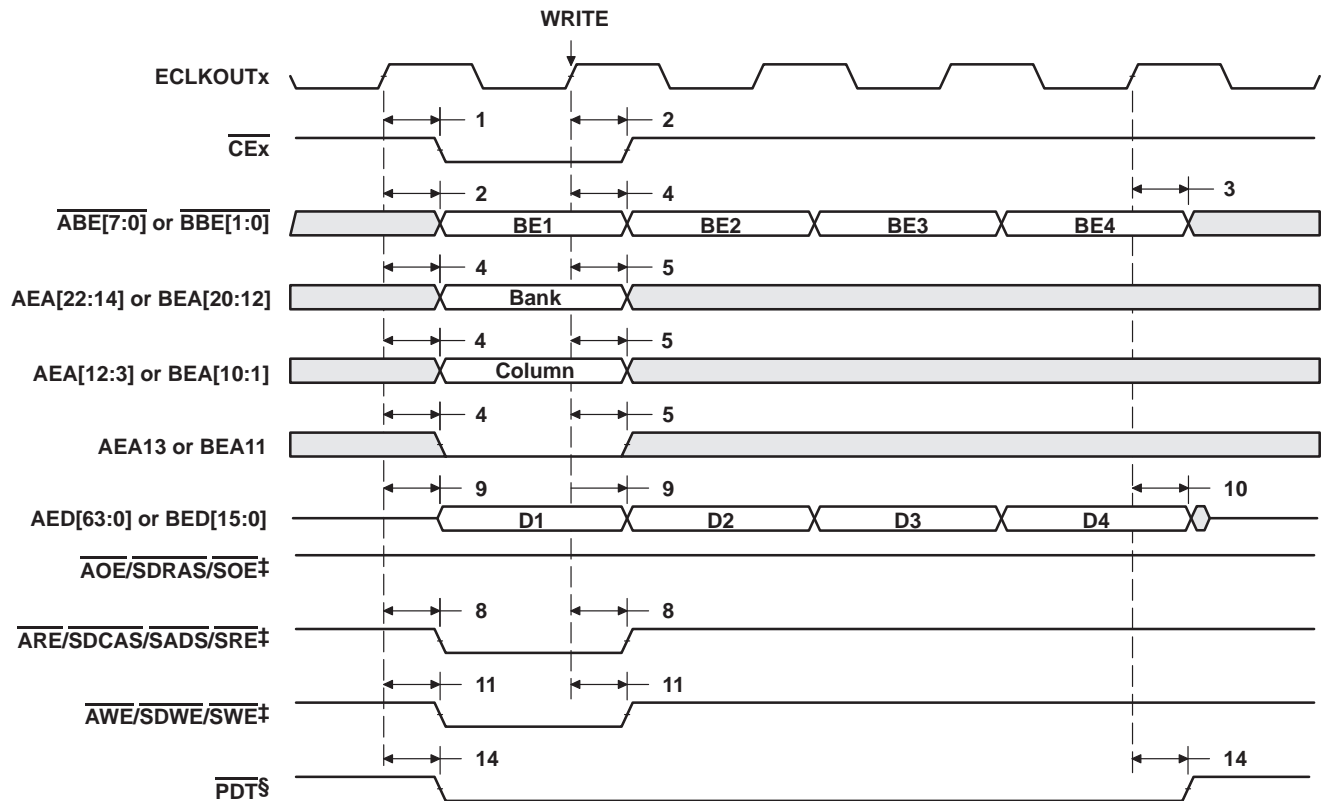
WRITE

ECLKOUTx

1 2

$\overline{CEx}$

2 4 3

$\overline{ABE[7:0]}$ or $\overline{BBE[1:0]}$

BE1 BE2 BE3 BE4

4 5

AEA[22:14] or BEA[20:12]

Bank

4 5

AEA[12:3] or BEA[10:1]

Column

4 5

AEA13 or BEA11

9 9 10

AED[63:0] or BED[15:0]

D1 D2 D3 D4

$\overline{AOE}/\overline{SDRAS}/\overline{SOE}$‡

8 8

$\overline{ARE}/\overline{SDCAS}/\overline{SADS}/\overline{SRE}$‡

11 11

$\overline{AWE}/\overline{SDWE}/\overline{SWE}$‡

14 14

$\overline{PDT}$§